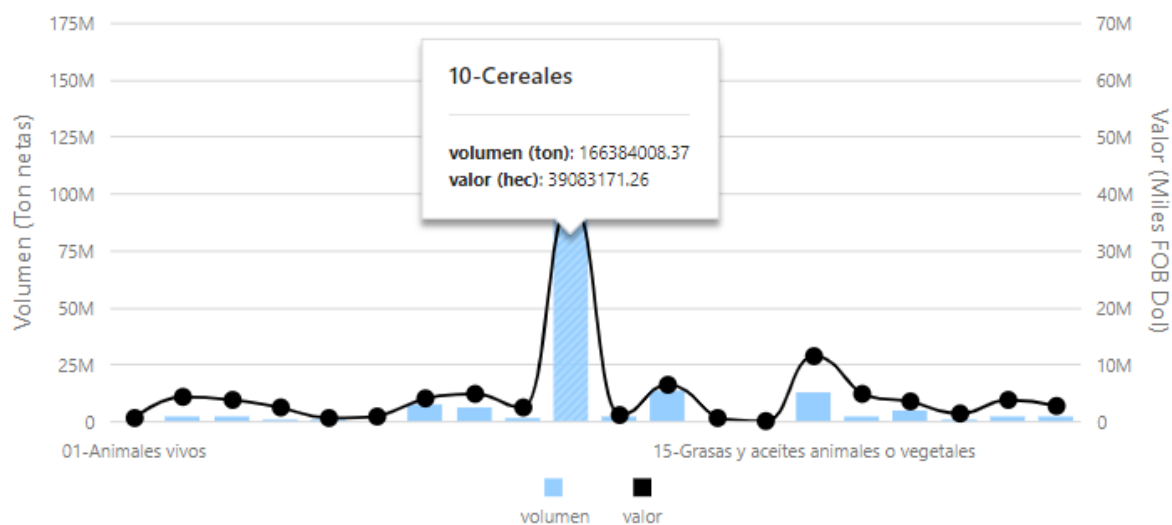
175M
150M
125M
100M
75M
50M
25M
0

Volumen (Ton netas)

10-Cereales

volumen (ton): 166384008.37
valor (hec): 39083171.26

70M
60M
50M
40M
30M
20M
10M
0

Valor (Miles FOB Dol)

01-Animales vivos
15-Grasas y aceites animales o vegetales

volumen
valor